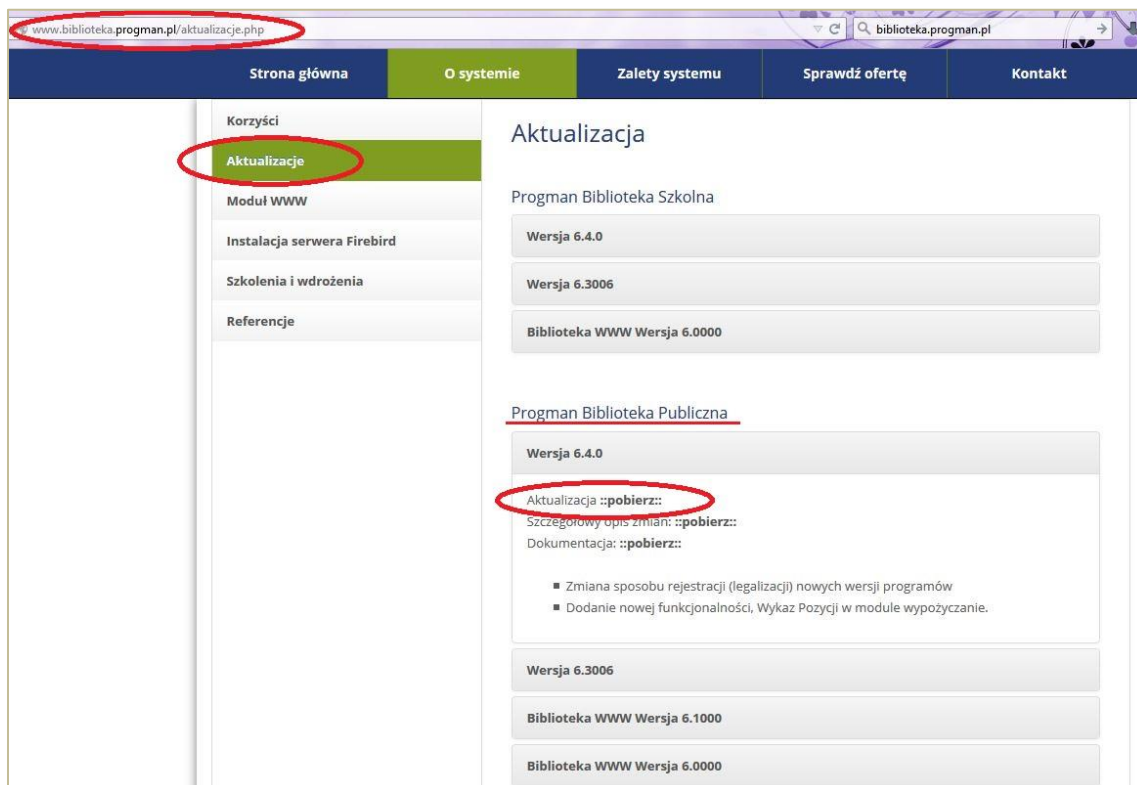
www.biblioteka.progman.pl/aktualizacje.php

biblioteka.progman.pl

Strona główna
O systemie
Zalety systemu
Sprawdź ofertę
Kontakt

Korzyści
Aktualizacje
Moduł WWW
Instalacja serwera Firebird
Szkolenia i wdrożenia
Referencje

Aktualizacja

Progman Biblioteka Szkolna

Wersja 6.4.0

Wersja 6.3006

Biblioteka WWW Wersja 6.0000

Progman Biblioteka Publiczna

Wersja 6.4.0

Aktualizacja ::pobierz::
Szczegółowy opis zmian: ::pobierz::
Dokumentacja: ::pobierz::

- Zmiana sposobu rejestracji (legalizacji) nowych wersji programów
- Dodanie nowej funkcjonalności, Wykaz Pozycji w module wypożyczanie.

Wersja 6.3006

Biblioteka WWW Wersja 6.1000

Biblioteka WWW Wersja 6.0000